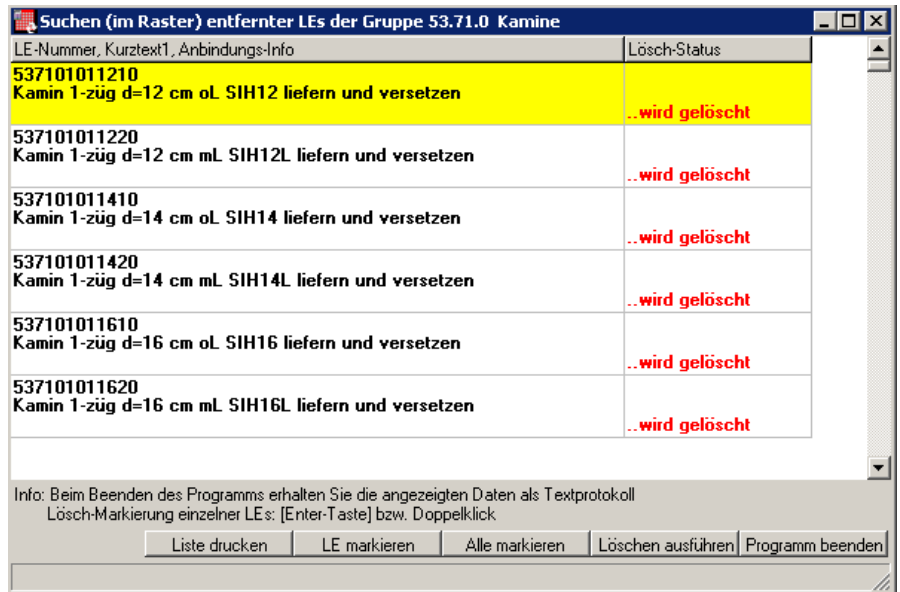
Suchen (im Raster) entfernter LEs der Gruppe 53.71.0 Kamine

| LE-Nummer, Kurztext1, Anbindungs-Info | Lösch-Status |
|---|---|
| 537101011210 Kamin 1-züg d=12 cm oL SIH12 liefern und versetzen | ..wird gelöscht |
| 537101011220 Kamin 1-züg d=12 cm mL SIH12L liefern und versetzen | ..wird gelöscht |
| 537101011410 Kamin 1-züg d=14 cm oL SIH14 liefern und versetzen | ..wird gelöscht |
| 537101011420 Kamin 1-züg d=14 cm mL SIH14L liefern und versetzen | ..wird gelöscht |
| 537101011610 Kamin 1-züg d=16 cm oL SIH16 liefern und versetzen | ..wird gelöscht |
| 537101011620 Kamin 1-züg d=16 cm mL SIH16L liefern und versetzen | ..wird gelöscht |

Info: Beim Beenden des Programms erhalten Sie die angezeigten Daten als Textprotokoll
Lösch-Markierung einzelner LEs: [Enter-Taste] bzw. Doppelklick

Liste drucken | LE markieren | Alle markieren | Löschen ausführen | Programm beenden